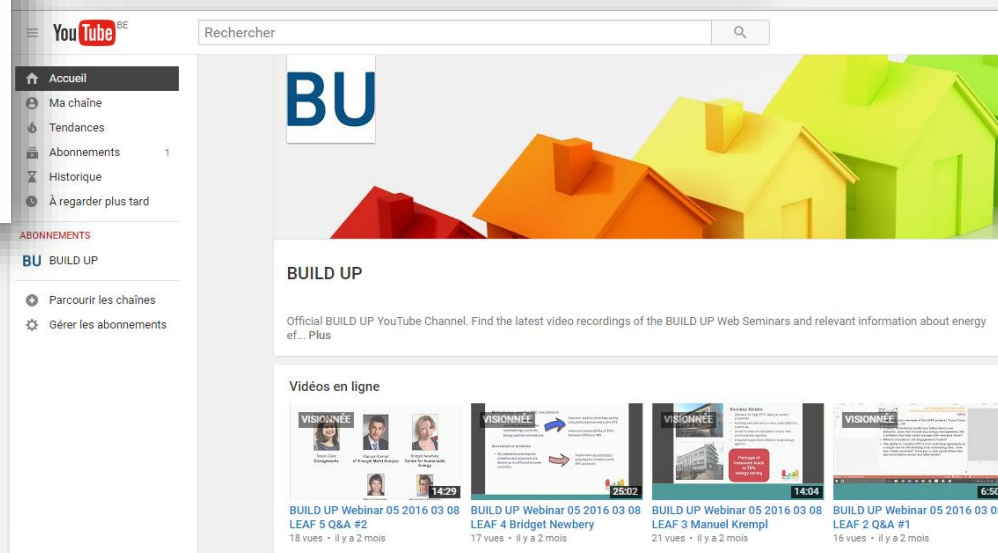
YouTube BE

Rechercher

Accueil
Ma chaîne
Tendances
Abonnements 1
Historique
À regarder plus tard

ABONNEMENTS
BU BUILD UP

Parcourir les chaînes
Gérer les abonnements

BU

BUILD UP

Official BUILD UP YouTube Channel. Find the latest video recordings of the BUILD UP Web Seminars and relevant information about energy ef... Plus

Vidéos en ligne

VISIONNÉE
14:29
BUILD UP Webinar 05 2016 03 08 LEAF 5 Q&A #2
18 vues • il y a 2 mois

VISIONNÉE
25:02
BUILD UP Webinar 05 2016 03 08 LEAF 4 Bridget Newbery
17 vues • il y a 2 mois

VISIONNÉE
14:04
BUILD UP Webinar 05 2016 03 08 LEAF 3 Manuel Krempl
21 vues • il y a 2 mois

VISIONNÉE
6:5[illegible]
BUILD UP Webinar 05 2016 03 0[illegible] LEAF 2 Q&A #1
16 vues • il y a 2 mois